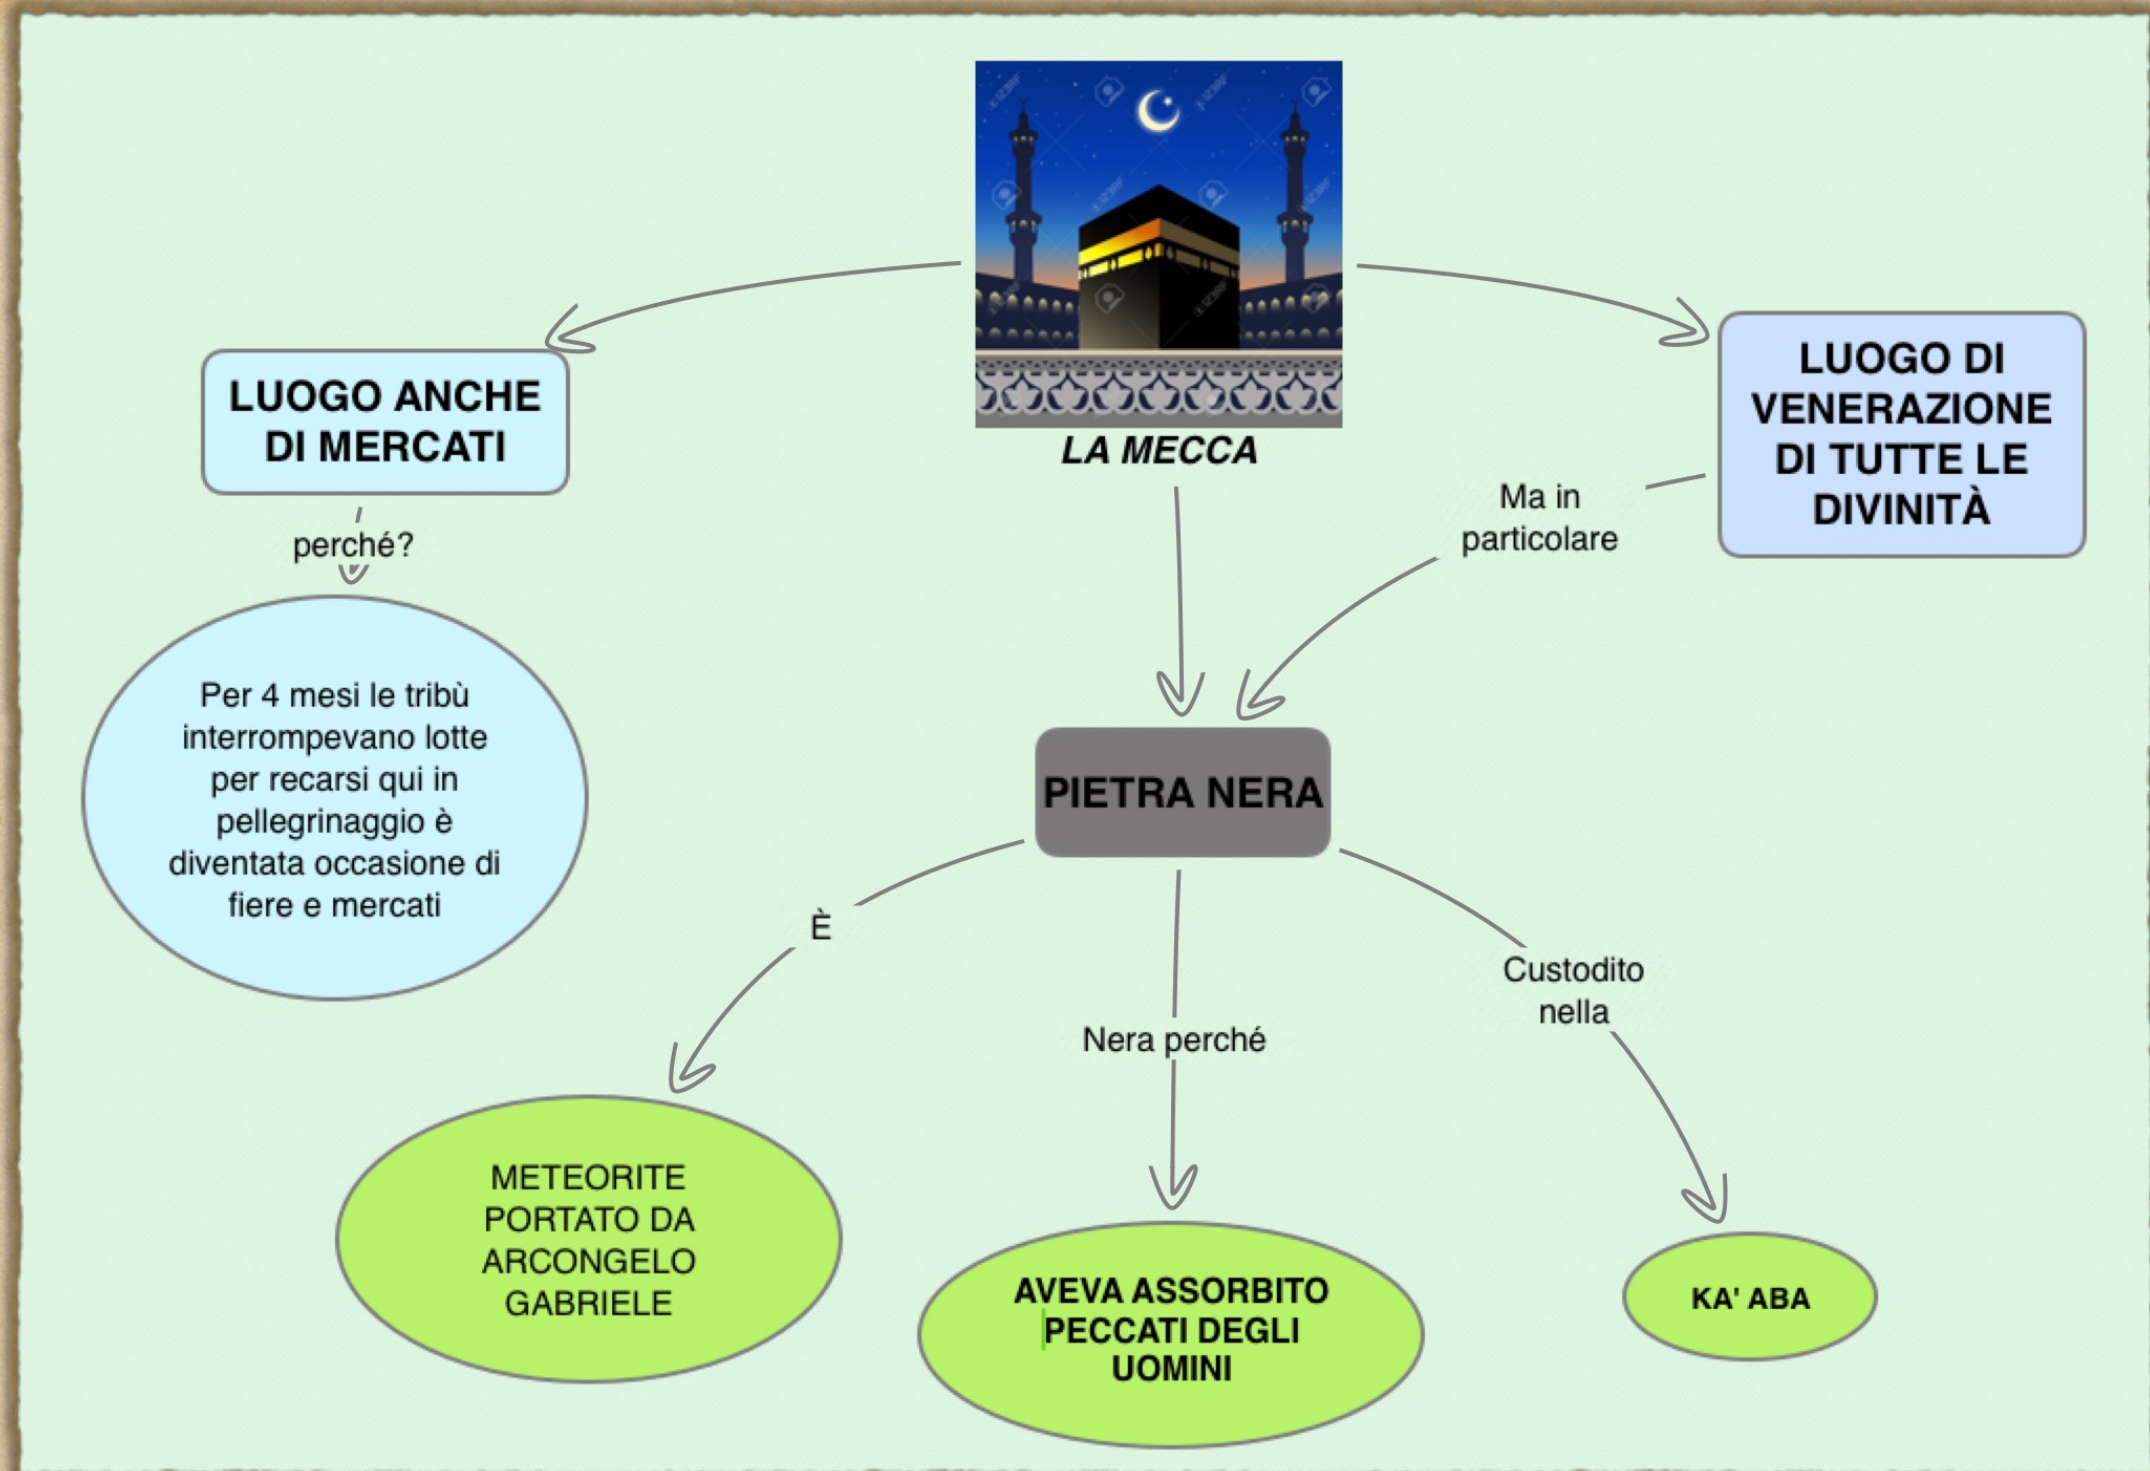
LA MECCA

LUOGO ANCHE DI MERCATI

LUOGO DI VENERAZIONE DI TUTTE LE DIVINITÀ

perché?

Per 4 mesi le tribù interrompevano lotte per recarsi qui in pellegrinaggio è diventata occasione di fiere e mercati

Ma in particolare

PIETRA NERA

È

Nera perché

Custodito nella

METEORITE PORTATO DA ARCONGELO GABRIELE

AVEVA ASSORBITO PECCATI DEGLI UOMINI

KA' ABA